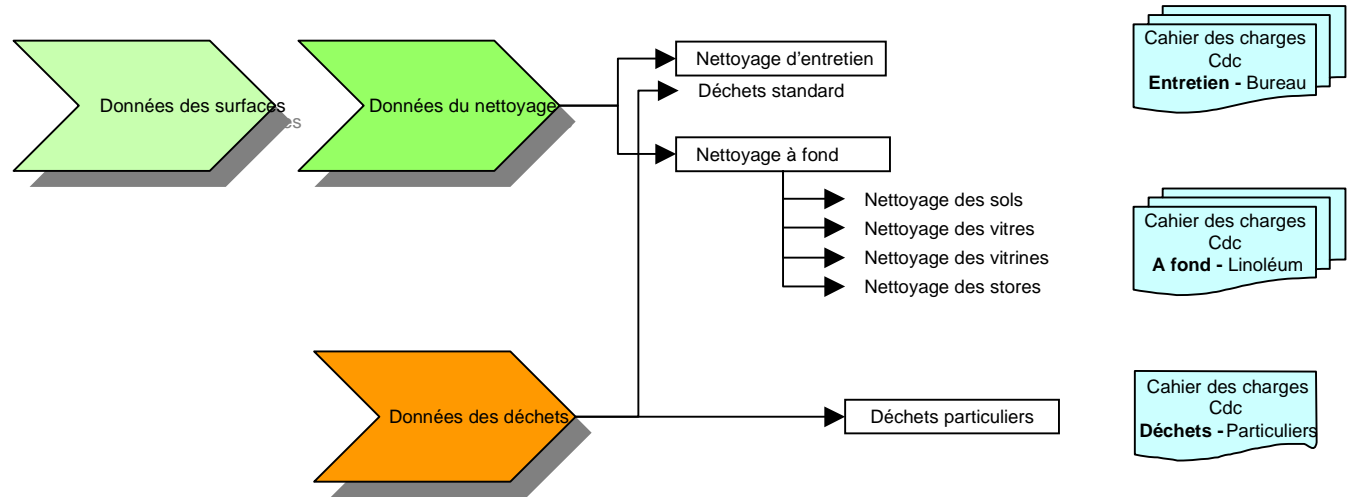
Données des surfaces

Données du nettoyage

Nettoyage d'entretien

Déchets standard

Nettoyage à fond

Nettoyage des sols

Nettoyage des vitres

Nettoyage des vitrines

Nettoyage des stores

Données des déchets

Déchets particuliers

Cahier des charges Cdc **Entretien -** Bureau

Cahier des charges Cdc **A fond -** Linoléum

Cahier des charges Cdc **Déchets -** Particuliers